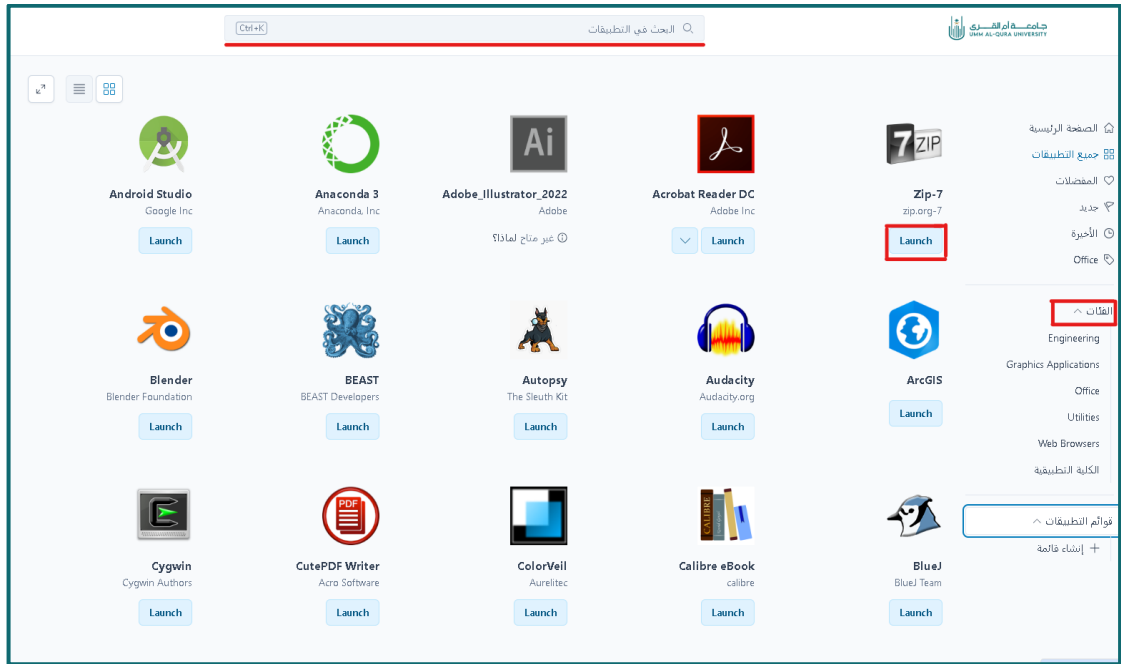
جامعة أم القرى
UMM AL-QURA UNIVERSITY

البحث في التطبيقات Ctrl+K

الصفحة الرئيسية
جميع التطبيقات
المفضلات
جديد
الأخيرة
Office

الفئات
Engineering
Graphics Applications
Office
Utilities
Web Browsers
الكلية التطبيقية

قوائم التطبيقات
إنشاء قائمة

Zip-7
zip.org-7
Launch

Acrobat Reader DC
Adobe Inc
Launch

Adobe_Illustrator_2022
Adobe
غير متاح لماذا؟

Anaconda 3
Anaconda, Inc
Launch

Android Studio
Google Inc
Launch

ArcGIS
Launch

Audacity
Audacity.org
Launch

Autopsy
The Sleuth Kit
Launch

BEAST
BEAST Developers
Launch

Blender
Blender Foundation
Launch

BlueJ
BlueJ Team
Launch

Calibre eBook
calibre
Launch

ColorVeil
Aurelitec
Launch

CutePDF Writer
Acro Software
Launch

Cygwin
Cygwin Authors
Launch